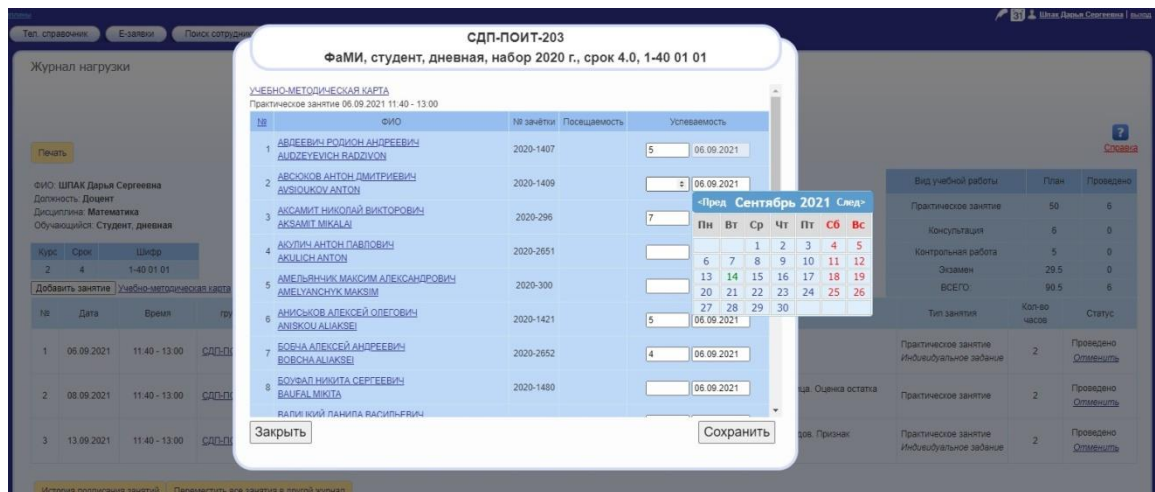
Тел. справочник | E-заявки | Поиск сотрудник

Шпак Дарья Сергеевна | выход

Журнал нагрузки

Печать

Справка

ФИО: ШПАК Дарья Сергеевна
Должность: Доцент
Дисциплина: Математика
Обучающийся: Студент, дневная

| Курс | Срок | Шифр |
|---|---|---|
| 2 | 4 | 1-40 01 01 |

Добавить занятие | Учебно-методическая карта

| № | Дата | Время | гру |
|---|---|---|---|
| 1 | 06.09.2021 | 11:40 - 13:00 | СДП-П |
| 2 | 08.09.2021 | 11:40 - 13:00 | СДП-П |
| 3 | 13.09.2021 | 11:40 - 13:00 | СДП-П |

| Вид учебной работы | План | Проведено |
|---|---|---|
| Практическое занятие | 50 | 6 |
| Консультация | 6 | 0 |
| Контрольная работа | 5 | 0 |
| Экзамен | 29.5 | 0 |
| ВСЕГО: | 90.5 | 6 |

| | Тип занятия | Кол-во часов | Статус |
|---|---|---|---|
| | Практическое занятие Индивидуальное задание | 2 | Проведено Отменить |
| ца. Оценка остатка | Практическое занятие | 2 | Проведено Отменить |
| дов. Признак | Практическое занятие Индивидуальное задание | 2 | Проведено Отменить |

История подписания занятий | Переместить все занятия в другой журнал

СДП-ПОИТ-203
ФаМИ, студент, дневная, набор 2020 г., срок 4.0, 1-40 01 01

УЧЕБНО-МЕТОДИЧЕСКАЯ КАРТА
Практическое занятие 06.09.2021 11:40 - 13:00

| № | ФИО | № зачётки | Посещаемость | Успеваемость |
|---|---|---|---|---|
| 1 | АВДЕЕВИЧ РОДИОН АНДРЕЕВИЧ AUDZEYEVICH RADZIVON | 2020-1407 | | 5 06.09.2021 |
| 2 | АВСЮКОВ АНТОН ДМИТРИЕВИЧ AVSIOUKOV ANTON | 2020-1409 | | 06.09.2021 |
| 3 | АКСАМИТ НИКОЛАЙ ВИКТОРОВИЧ AKSAMIT MIKALAI | 2020-296 | | 7 |
| 4 | АКУЛИЧ АНТОН ПАВЛОВИЧ AKULICH ANTON | 2020-2651 | | |
| 5 | АМЕЛЬЯНЧИК МАКСИМ АЛЕКСАНДРОВИЧ AMELYANCHYK MAKSIM | 2020-300 | | |
| 6 | АНИСЬКОВ АЛЕКСЕЙ ОЛЕГОВИЧ ANISKOU ALIAKSEI | 2020-1421 | | 5 06.09.2021 |
| 7 | БОБЧА АЛЕКСЕЙ АНДРЕЕВИЧ BOBCHA ALIAKSEI | 2020-2652 | | 4 06.09.2021 |
| 8 | БОУФАЛ НИКИТА СЕРГЕЕВИЧ BAUFAL MIKITA | 2020-1480 | | 06.09.2021 |
| | ВАЛИЦКИЙ ДАНИЛА ВАСИЛЬЕВИЧ | | | |

<Пред Сентябрь 2021 След>

| Пн | Вт | Ср | Чт | Пт | Сб | Вс |
|---|---|---|---|---|---|---|
| | | 1 | 2 | 3 | 4 | 5 |
| 6 | 7 | 8 | 9 | 10 | 11 | 12 |
| 13 | 14 | 15 | 16 | 17 | 18 | 19 |
| 20 | 21 | 22 | 23 | 24 | 25 | 26 |
| 27 | 28 | 29 | 30 | | | |

Закрыть

Сохранить